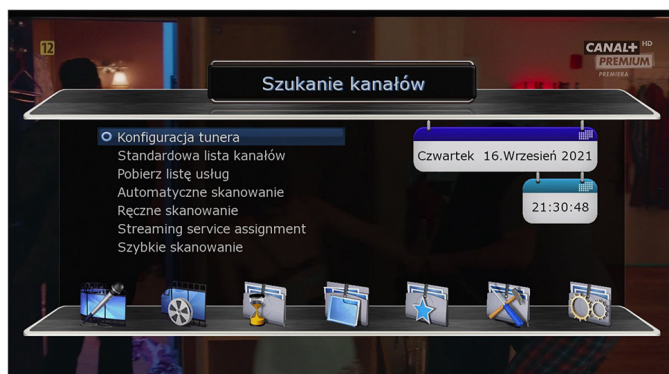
12

CANAL+ HD
PREMIUM
PREMIERA

Szukanie kanałów

Konfiguracja tunera
Standardowa lista kanałów
Pobierz listę usług
Automatyczne skanowanie
Ręczne skanowanie
Streaming service assignment
Szybkie skanowanie

Czwartek 16.Wrzesień 2021

21:30:48